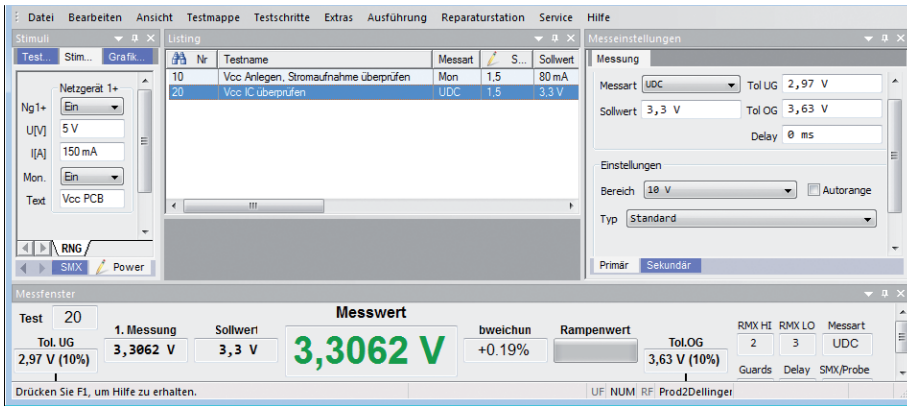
Datei Bearbeiten Ansicht Testmappe Testschritte Extras Ausführung Reparaturstation Service Hilfe

Stimuli

Test... Stim... Grafik...

Netzgerät 1+

Ng1+ Ein

U[V] 5 V

I[A] 150 mA

Mon. Ein

Text Vcc PCB

RNG

SMX Power

Listing

| Nr | Testname | Messart | S... | Sollwert |
|---|---|---|---|---|
| 10 | Vcc Anlegen, Stromaufnahme überprüfen | Mon | 1,5 | 80 mA |
| 20 | Vcc IC überprüfen | UDC | 1,5 | 3,3 V |

Messeinstellungen

Messung

Messart UDC Tol UG 2,97 V

Sollwert 3,3 V Tol OG 3,63 V

Delay 0 ms

Einstellungen

Bereich 10 V Autorange

Typ Standard

Primär Sekundär

Messfenster

Test 20

Tol. UG 2,97 V (10%)

1. Messung 3,3062 V

Sollwert 3,3 V

Messwert 3,3062 V

bweichun +0.19%

Rampenwert

Tol.OG 3,63 V (10%)

RMX HI 2 RMX LO 3 Messart UDC

Guards Delay SMX/Probe

Drücken Sie F1, um Hilfe zu erhalten.

UF NUM RF Prod2Dellinger